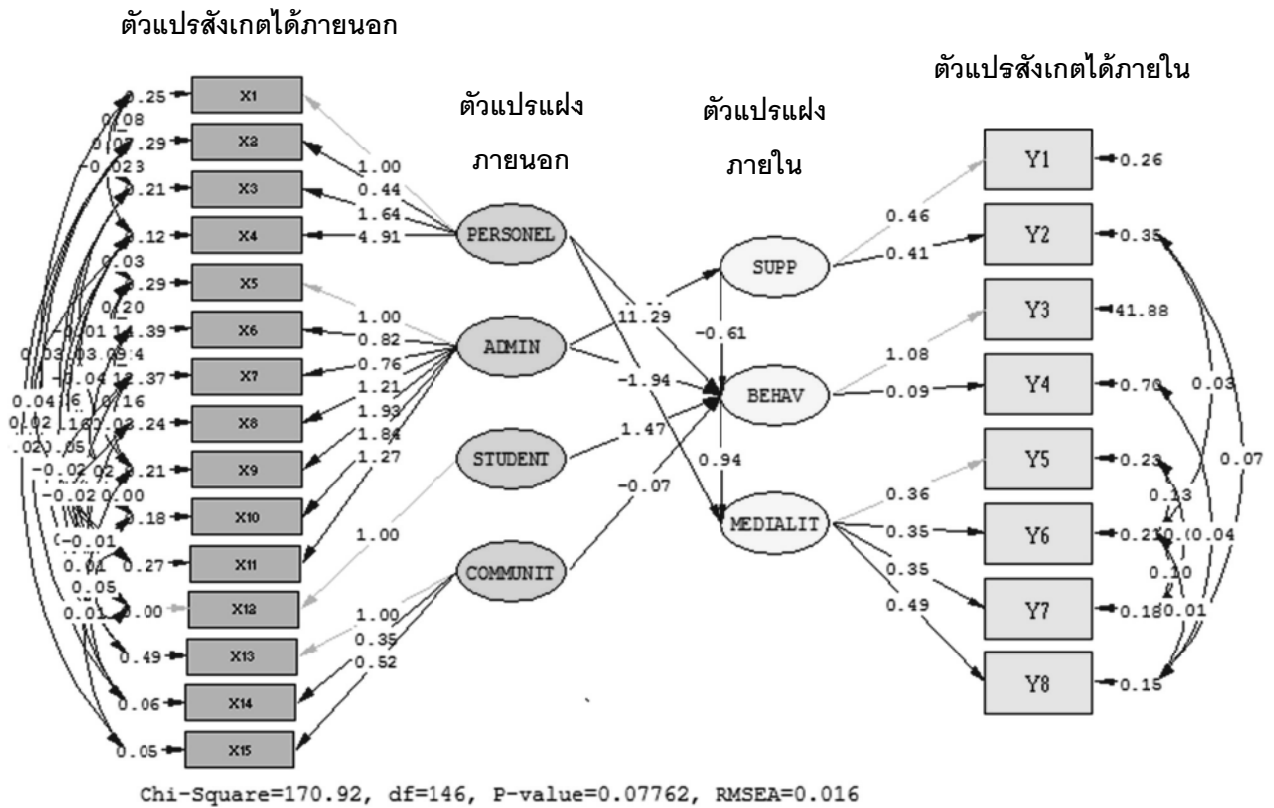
ตัวแปรสังเกตได้ภายนอก

ตัวแปรแฝง ภายนอก

ตัวแปรแฝง ภายใน

ตัวแปรสังเกตได้ภายใน

0.25 X1
0.08
0.29 X2
-0.023
0.21 X3
0.12 X4
0.03
0.29 X5
0.20
-0.01 14.39 X6
0.03 0.03 0.04
-0.04 12.37 X7
0.04 0.16 0.16
0.02 0.16 0.03 0.24 X8
0.02 0.05
-0.02 0.02 0.21 X9
-0.02 0.00
0.18 X10
-0.01
0.01 0.27 X11
0.05
0.01 0.00 X12
0.49 X13
0.06 X14
0.05 X15

1.00
0.44
1.64
4.91
PERSONEL

1.00
0.82
0.76
1.21
1.93
1.84
1.27
ADMIN

1.00
STUDENT

1.00
0.35
0.52
COMMUNIT

11.29
-1.94
1.47
-0.07
-0.61
0.94

SUPP
BEHAV
MEDIALIT

0.46
0.41
1.08
0.09
0.36
0.35
0.35
0.49

Y1 0.26
Y2 0.35
Y3 41.88
Y4 0.70
Y5 0.23
Y6 0.21
Y7 0.18
Y8 0.15
0.03
0.07
0.13
0.04
0.20
0.01

Chi-Square=170.92, df=146, P-value=0.07762, RMSEA=0.016